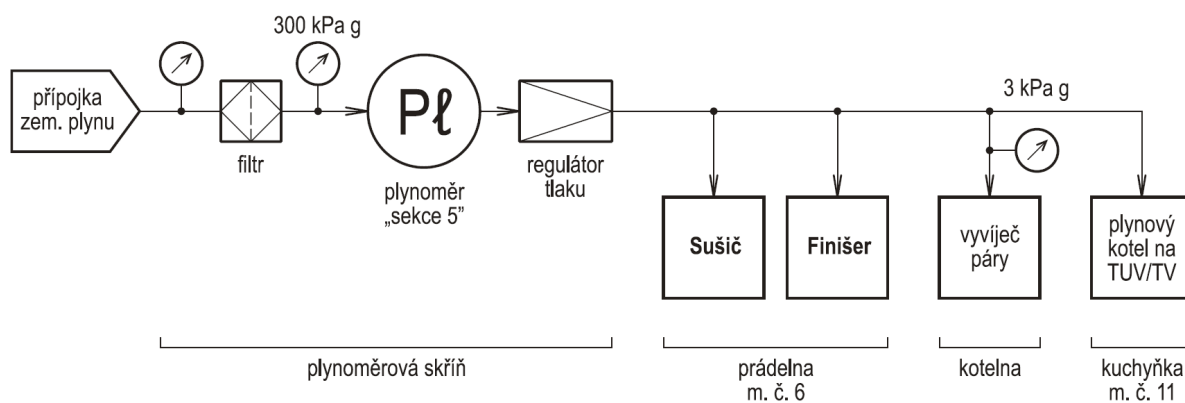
300 kPa g

přípojka zem. plynu

filtr

Pℓ

plynoměr „sekce 5"

regulátor tlaku

3 kPa g

Sušič

Finišer

vyvíječ páry

plynový kotel na TUV/TV

plynoměrová skříň

prádelna m. č. 6

kotelna

kuchyňka m. č. 11